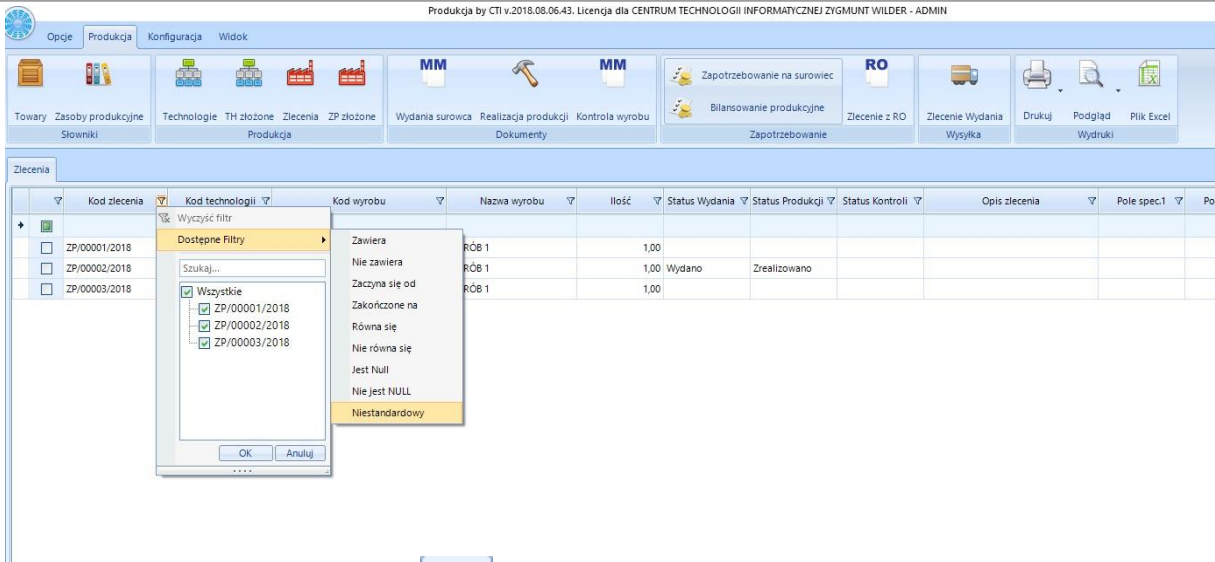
Produkcja by CTI v.2018.08.06.43. Licencja dla CENTRUM TECHNOLOGII INFORMATYCZNEJ ZYGMUNT WILDER - ADMIN

Opcje Produkcja Konfiguracja Widok

Towary Zasoby produkcyjne
Słowniki

Technologie TH złożone Zlecenia ZP złożone
Produkcja

MM Wydania surowca Realizacja produkcji MM Kontrola wyrobu
Dokumenty

Zapotrzebowanie na surowiec
Bilansowanie produkcyjne
RO Zlecenie z RO
Zapotrzebowanie

Zlecenie Wydania
Wysyłka

Drukuj Podgląd Plik Excel
Wydruki

Zlecenia

| | Kod zlecenia | Kod technologii | Kod wyrobu | Nazwa wyrobu | Ilość | Status Wydania | Status Produkcji | Status Kontroli | Opis zlecenia | Pole spec.1 | Po |
|---|---|---|---|---|---|---|---|---|---|---|---|
| | ZP/00001/2018 | | | RÓB 1 | 1,00 | | | | | | |
| | ZP/00002/2018 | | | RÓB 1 | 1,00 | Wydano | Zrealizowano | | | | |
| | ZP/00003/2018 | | | RÓB 1 | 1,00 | | | | | | |

Wyczyść filtr
Dostępne Filtry
Szukaj...
Wszystkie
ZP/00001/2018
ZP/00002/2018
ZP/00003/2018
OK Anuluj

Zawiera
Nie zawiera
Zaczyna się od
Zakończone na
Równa się
Nie równa się
Jest Null
Nie jest NULL
Niestandardowy